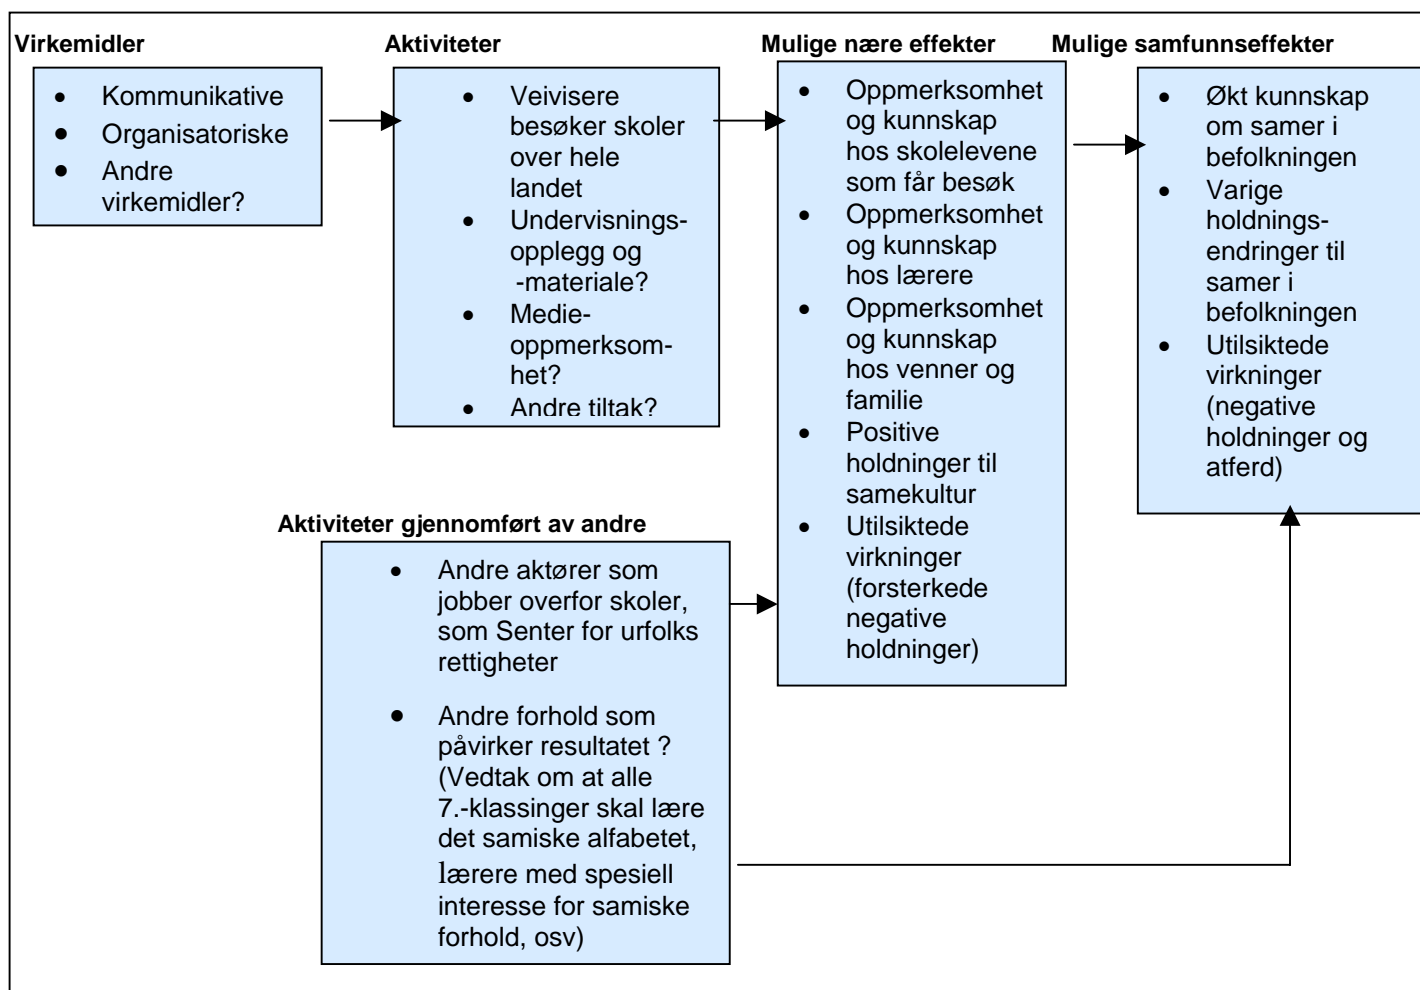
Virkemidler

- Kommunikative
- Organisatoriske
- Andre virkemidler?

Aktiviteter

- Veivisere besøker skoler over hele landet
- Undervisningsopplegg og -materiale?
- Medieoppmerksomhet?
- Andre tiltak?

Mulige nære effekter

- Oppmerksomhet og kunnskap hos skoleelevene som får besøk
- Oppmerksomhet og kunnskap hos lærere
- Oppmerksomhet og kunnskap hos venner og familie
- Positive holdninger til samekultur
- Utilsiktede virkninger (forsterkede negative holdninger)

Mulige samfunnseffekter

- Økt kunnskap om samer i befolkningen
- Varige holdningsendringer til samer i befolkningen
- Utilsiktede virkninger (negative holdninger og atferd)

Aktiviteter gjennomført av andre

- Andre aktører som jobber overfor skoler, som Senter for urfolks rettigheter
- Andre forhold som påvirker resultatet ? (Vedtak om at alle 7.-klassinger skal lære det samiske alfabetet, lærere med spesiell interesse for samiske forhold, osv)